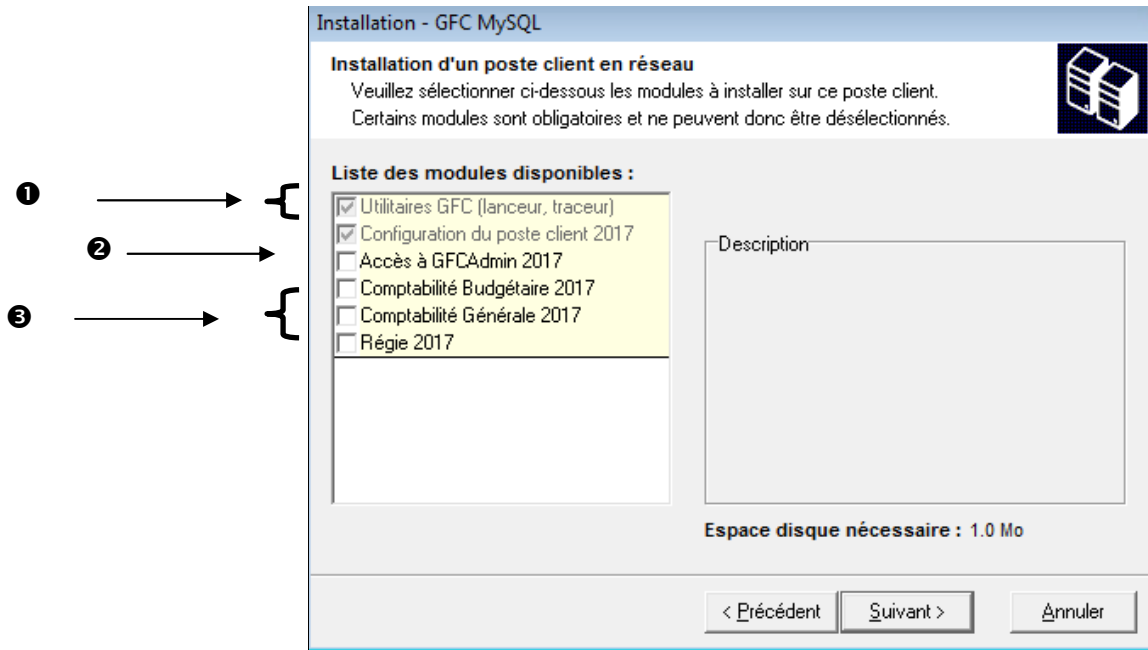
Installation - GFC MySQL

Installation d'un poste client en réseau
Veuillez sélectionner ci-dessous les modules à installer sur ce poste client.
Certains modules sont obligatoires et ne peuvent donc être désélectionnés.

Liste des modules disponibles :

❶
☑ Utilitaires GFC (lanceur, traceur)
☑ Configuration du poste client 2017
❷
☐ Accès à GFCAdmin 2017
❸
☐ Comptabilité Budgétaire 2017
☐ Comptabilité Générale 2017
☐ Régie 2017

Description

Espace disque nécessaire : 1.0 Mo

< Précédent
Suivant >
Annuler